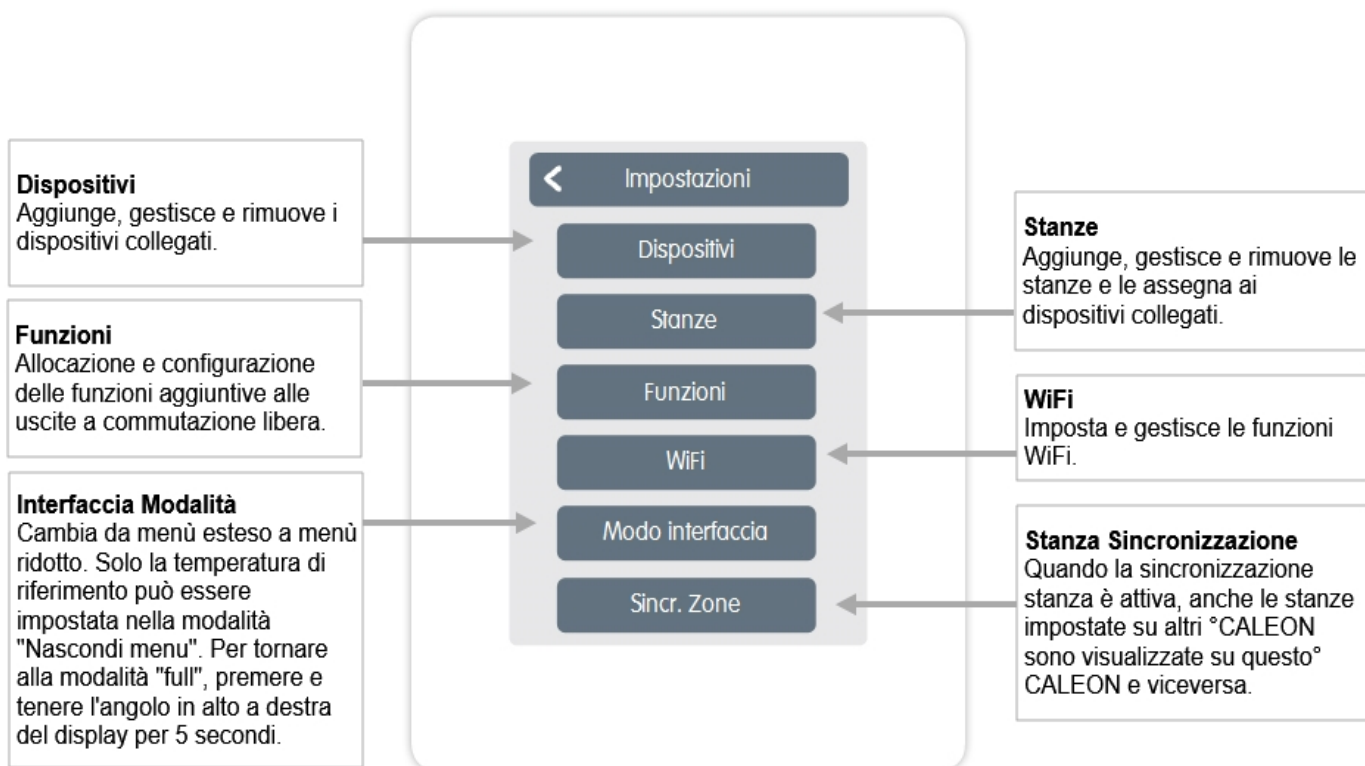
Dispositivi
Aggiunge, gestisce e rimuove i dispositivi collegati.

Funzioni
Allocazione e configurazione delle funzioni aggiuntive alle uscite a commutazione libera.

Interfaccia Modalità
Cambia da menù esteso a menù ridotto. Solo la temperatura di riferimento può essere impostata nella modalità "Nascondi menu". Per tornare alla modalità "full", premere e tenere l'angolo in alto a destra del display per 5 secondi.

<
Impostazioni
Dispositivi
Stanze
Funzioni
WiFi
Modo interfaccia
Sincr. Zone

Stanze
Aggiunge, gestisce e rimuove le stanze e le assegna ai dispositivi collegati.

WiFi
Imposta e gestisce le funzioni WiFi.

Stanza Sincronizzazione
Quando la sincronizzazione stanza è attiva, anche le stanze impostate su altri °CALEON sono visualizzate su questo° CALEON e viceversa.